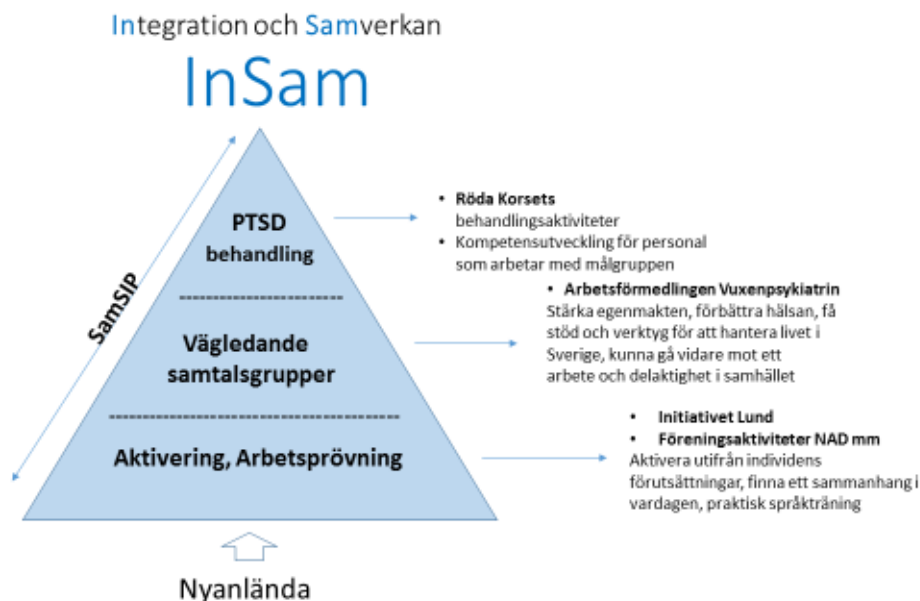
Integration och Samverkan

InSam

SamSIP

PTSD behandling

Vägledande samtalsgrupper

Aktivering, Arbetsprövning

Nyanlända

• Röda Korsets behandlingsaktiviteter
• Kompetensutveckling för personal som arbetar med målgruppen

• Arbetsförmedlingen Vuxenpsykiatrin
Stärka egenmakten, förbättra hälsan, få stöd och verktyg för att hantera livet i Sverige, kunna gå vidare mot ett arbete och delaktighet i samhället

• Initiativet Lund
• Föreningsaktiviteter NAD mm
Aktivera utifrån individens förutsättningar, finna ett sammanhang i vardagen, praktisk språkträning